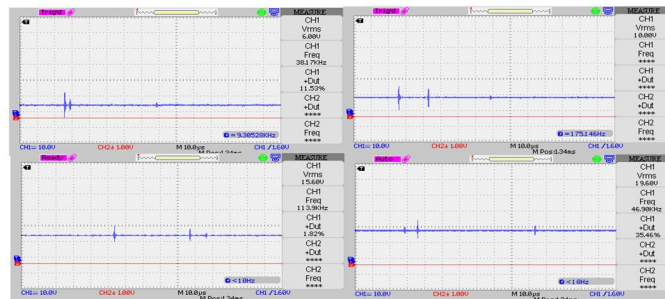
Trig'd

MEASURE
CH1
Vrms
6.00V
CH1
Freq
38.17KHz
CH1
+Dut
11.53%
CH2
+Dut
****
CH2
Freq
****

9.30528KHz

CH1= 10.0V CH2= 1.00V M 10.0μs M Pos:2.4ms CH1 / 1.60V

Trig'd

MEASURE
CH1
Vrms
10.0V
CH1
Freq
****
CH1
+Dut
****
CH2
+Dut
****
CH2
Freq
****

175.146Hz

CH1= 10.0V CH2= 1.00V M 10.0μs M Pos:1.34ms CH1 / 1.60V

Ready

MEASURE
CH1
Vrms
15.6V
CH1
Freq
113.9KHz
CH1
+Dut
1.82%
CH2
+Dut
****
CH2
Freq
****

<10Hz

CH1= 10.0V CH2= 1.00V M 10.0μs M Pos:2.4ms CH1 / 1.60V

Auto

MEASURE
CH1
Vrms
19.6V
CH1
Freq
46.90KHz
CH1
+Dut
25.46%
CH2
+Dut
****
CH2
Freq
****

<10Hz

CH1= 10.0V CH2= 1.00V M 10.0μs M Pos:2.4ms CH1 / 1.60V